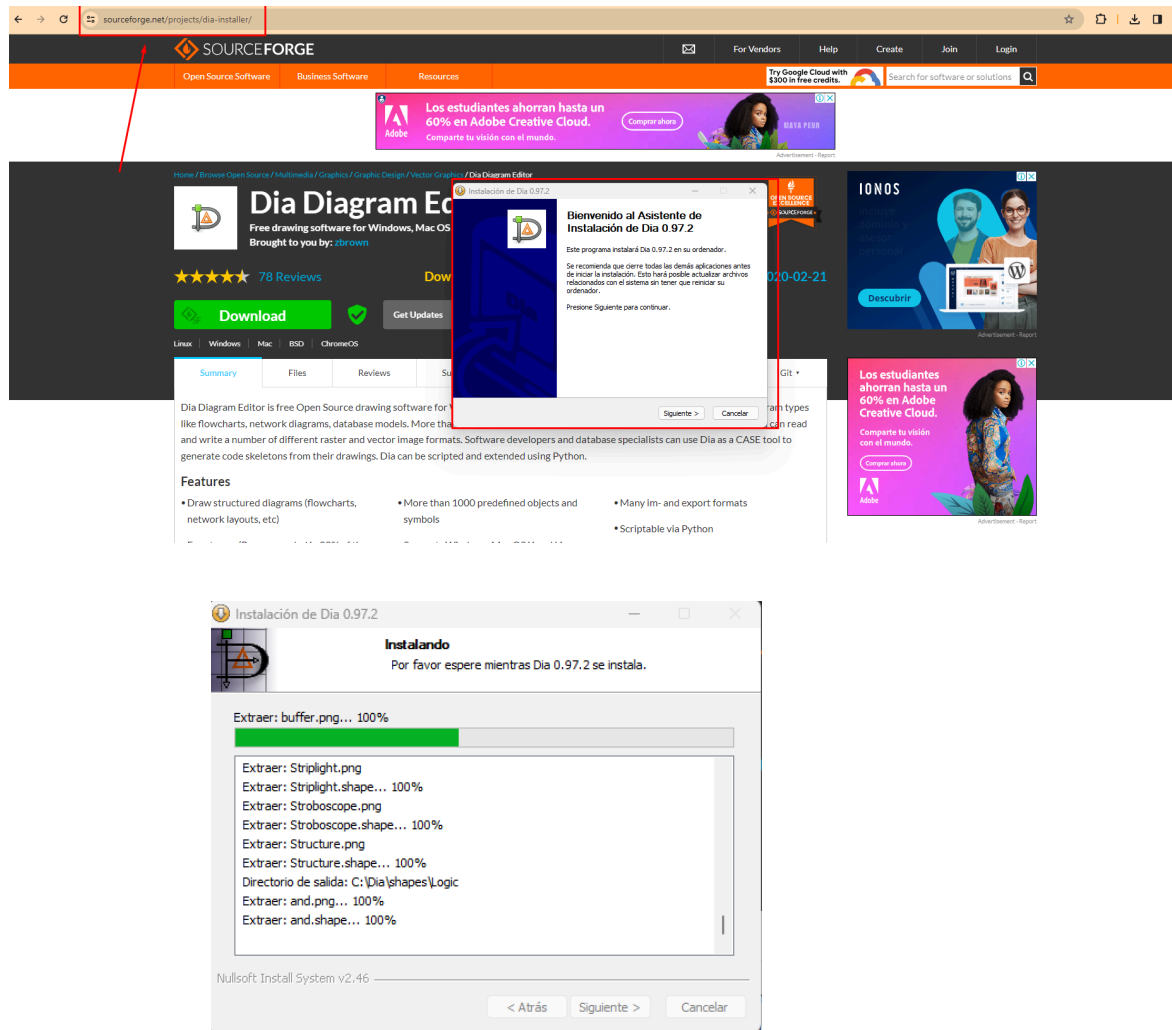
sourceforge.net/projects/dia-installer/

SOURCEFORGE

For Vendors Help Create Join Login

Open Source Software Business Software Resources

Try Google Cloud with $300 in free credits.

Search for software or solutions

Los estudiantes ahorran hasta un 60% en Adobe Creative Cloud.
Comparte tu visión con el mundo.
Comprar ahora
Adobe

Advertisement - Report

Home / Browse Open Source / Multimedia / Graphics / Graphic Design / Vector Graphics / Dia Diagram Editor

Dia Diagram Ed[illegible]

Free drawing software for Windows, Mac OS
Brought to you by: zbrown

78 Reviews

Dow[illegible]

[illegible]020-02-21

Download

Get Updates

Linux Windows Mac BSD ChromeOS

Summary Files Reviews Su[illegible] Git

Dia Diagram Editor is free Open Source drawing software for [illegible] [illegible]am types like flowcharts, network diagrams, database models. More tha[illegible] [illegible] can read and write a number of different raster and vector image formats. Software developers and database specialists can use Dia as a CASE tool to generate code skeletons from their drawings. Dia can be scripted and extended using Python.

Features

• Draw structured diagrams (flowcharts, network layouts, etc)
• More than 1000 predefined objects and symbols
• Many im- and export formats
• Scriptable via Python

Instalación de Dia 0.97.2

Bienvenido al Asistente de Instalación de Dia 0.97.2

Este programa instalará Dia 0.97.2 en su ordenador.

Se recomienda que cierre todas las demás aplicaciones antes de iniciar la instalación. Esto hará posible actualizar archivos relacionados con el sistema sin tener que reiniciar su ordenador.

Presione Siguiente para continuar.

Siguiente > Cancelar

OPEN SOURCE EXCELLENCE SOURCEFORGE

IONOS
Descubrir

Advertisement - Report

Los estudiantes ahorran hasta un 60% en Adobe Creative Cloud.
Comparte tu visión con el mundo.
Comprar ahora
Adobe

Advertisement - Report

Instalación de Dia 0.97.2

Instalando
Por favor espere mientras Dia 0.97.2 se instala.

Extraer: buffer.png... 100%

Extraer: Striplight.png
Extraer: Striplight.shape... 100%
Extraer: Stroboscope.png
Extraer: Stroboscope.shape... 100%
Extraer: Structure.png
Extraer: Structure.shape... 100%
Directorio de salida: C:\Dia\shapes\Logic
Extraer: and.png... 100%
Extraer: and.shape... 100%

Nullsoft Install System v2.46

< Atrás Siguiente > Cancelar